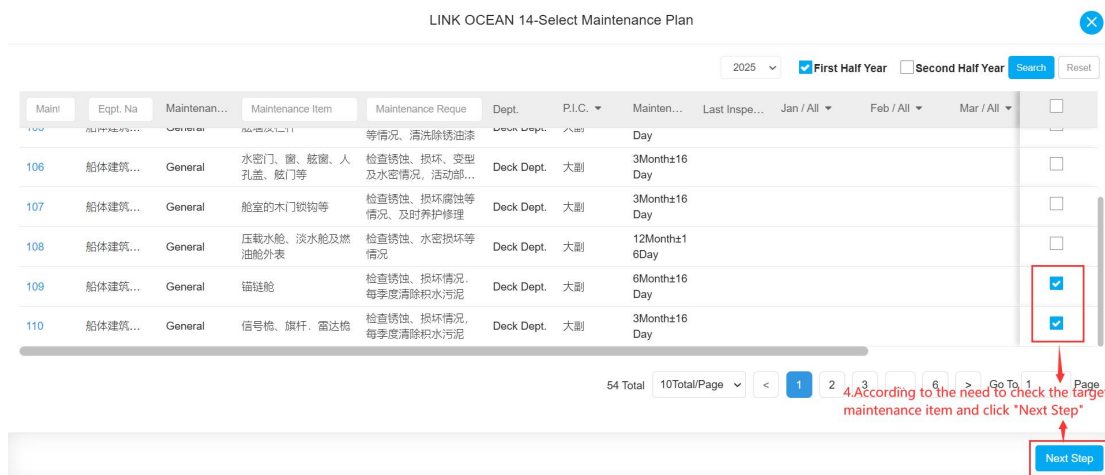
LINK OCEAN 14-Select Maintenance Plan

2025 First Half Year Second Half Year Search Reset

| Maint | Eqpt. Na | Maintenan... | Maintenance Item | Maintenance Reque | Dept. | P.I.C. | Mainten... | Last Inspe... | Jan / All | Feb / All | Mar / All | |
|---|---|---|---|---|---|---|---|---|---|---|---|---|
| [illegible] | 船体建筑... | General | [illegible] | 等情况、清洗除锈油漆 | Deck Dept. | 大副 | Day | | | | | |
| 106 | 船体建筑... | General | 水密门、窗、舷窗、人孔盖、舷门等 | 检查锈蚀、损坏、变型及水密情况，活动部... | Deck Dept. | 大副 | 3Month±16 Day | | | | | |
| 107 | 船体建筑... | General | 舱室的木门锁钩等 | 检查锈蚀、损坏腐蚀等情况、及时养护修理 | Deck Dept. | 大副 | 3Month±16 Day | | | | | |
| 108 | 船体建筑... | General | 压载水舱、淡水舱及燃油舱外表 | 检查锈蚀、水密损坏等情况 | Deck Dept. | 大副 | 12Month±16Day | | | | | |
| 109 | 船体建筑... | General | 锚链舱 | 检查锈蚀、损坏情况. 每季度清除积水污泥 | Deck Dept. | 大副 | 6Month±16 Day | | | | | ✓ |
| 110 | 船体建筑... | General | 信号桅、旗杆、雷达桅 | 检查锈蚀、损坏情况, 每季度清除积水污泥 | Deck Dept. | 大副 | 3Month±16 Day | | | | | ✓ |

54 Total 10Total/Page < 1 2 3 ... 6 > Go To 1 Page

4.According to the need to check the targe maintenance item and click "Next Step"

Next Step